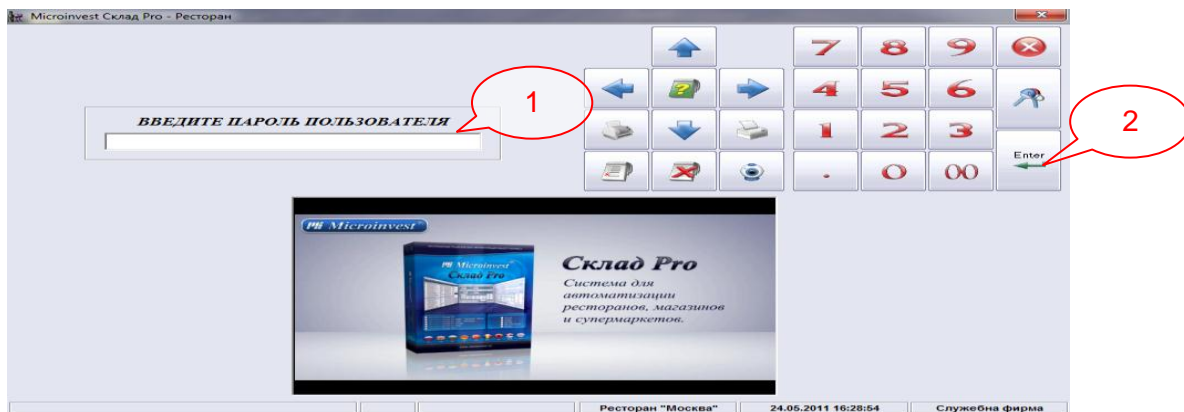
Microinvest Склад Pro - Ресторан

ВВЕДИТЕ ПАРОЛЬ ПОЛЬЗОВАТЕЛЯ

1

7 8 9
4 5 6
1 2 3
. 0 00

Enter

2

Microinvest

Microinvest Склад Pro

Склад Pro
Система для автоматизации ресторанов, магазинов и супермаркетов.

Ресторан "Москва" | 24.05.2011 16:28:54 | Служебна фирма